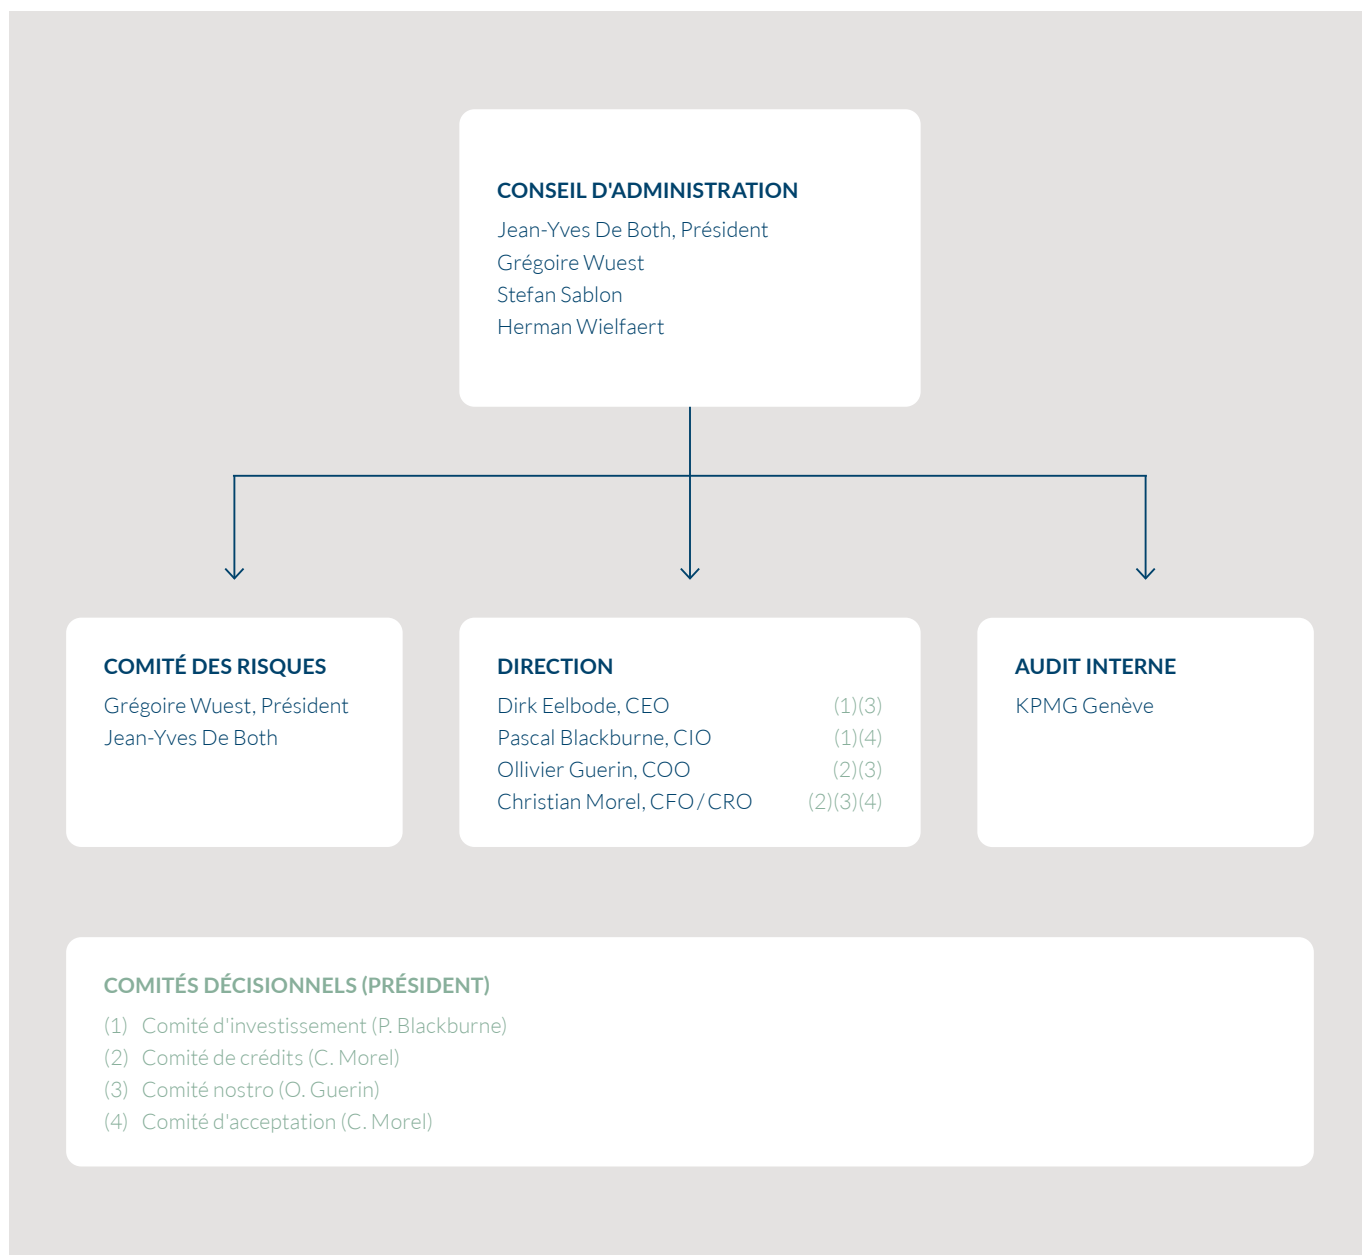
CONSEIL D'ADMINISTRATION
Jean-Yves De Both, Président
Grégoire Wuest
Stefan Sablon
Herman Wielfaert

COMITÉ DES RISQUES
Grégoire Wuest, Président
Jean-Yves De Both

DIRECTION
Dirk Eelbode, CEO (1)(3)
Pascal Blackburne, CIO (1)(4)
Ollivier Guerin, COO (2)(3)
Christian Morel, CFO / CRO (2)(3)(4)

AUDIT INTERNE
KPMG Genève

COMITÉS DÉCISIONNELS (PRÉSIDENT)
(1) Comité d'investissement (P. Blackburne)
(2) Comité de crédits (C. Morel)
(3) Comité nostro (O. Guerin)
(4) Comité d'acceptation (C. Morel)